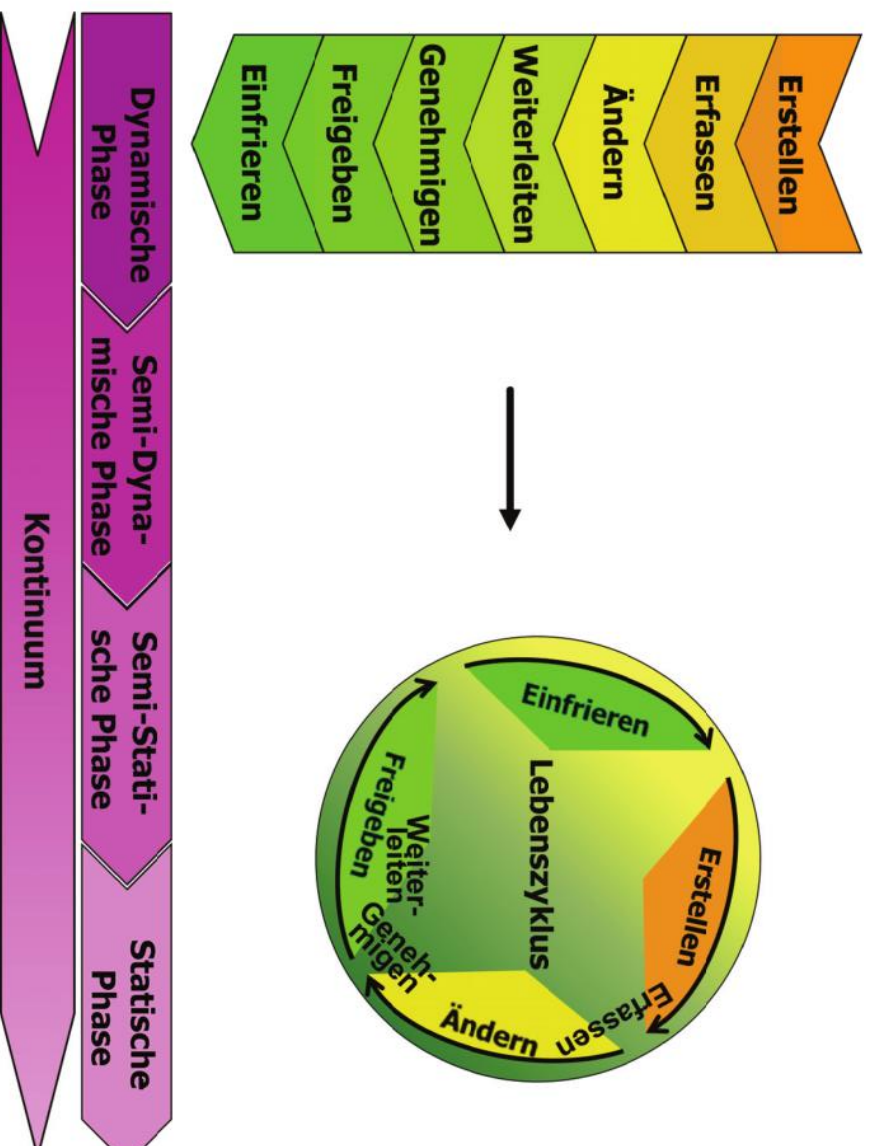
Erstellen

Erfassen

Ändern

Weiterleiten

Genehmigen

Freigeben

Einfrieren

Lebenszyklus

Einfrieren

Erstellen

Erfassen

Ändern

Geneh-migen

Weiter-leiten

Freigeben

Dynamische Phase

Semi-Dyna-mische Phase

Semi-Stati-sche Phase

Statische Phase

Kontinuum